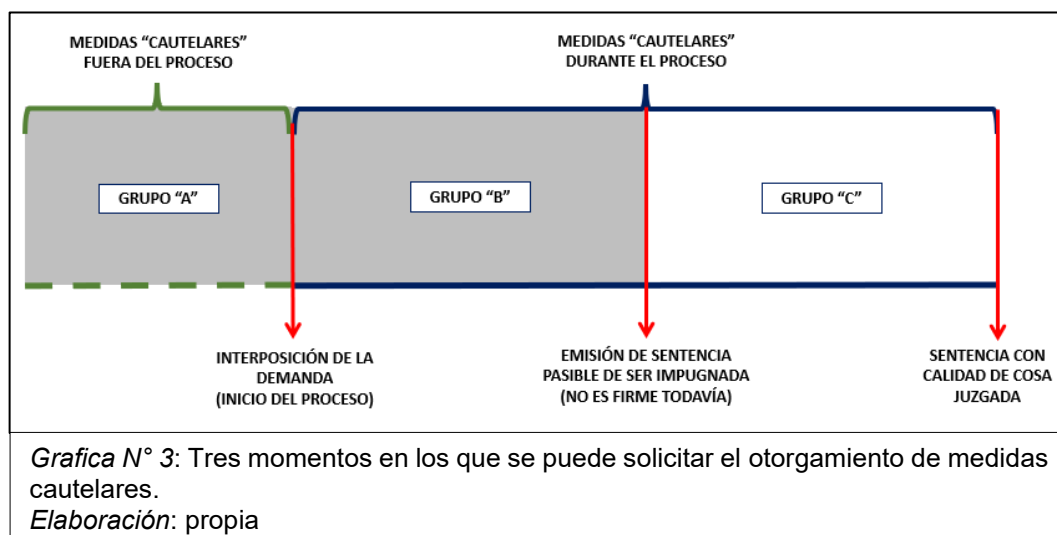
MEDIDAS "CAUTELARES"
FUERA DEL PROCESO

MEDIDAS "CAUTELARES"
DURANTE EL PROCESO

GRUPO "A"

GRUPO "B"

GRUPO "C"

INTERPOSICIÓN DE LA DEMANDA
(INICIO DEL PROCESO)

EMISIÓN DE SENTENCIA PASIBLE DE SER IMPUGNADA
(NO ES FIRME TODAVÍA)

SENTENCIA CON CALIDAD DE COSA JUZGADA

Grafica N° 3: Tres momentos en los que se puede solicitar el otorgamiento de medidas cautelares.
Elaboración: propia